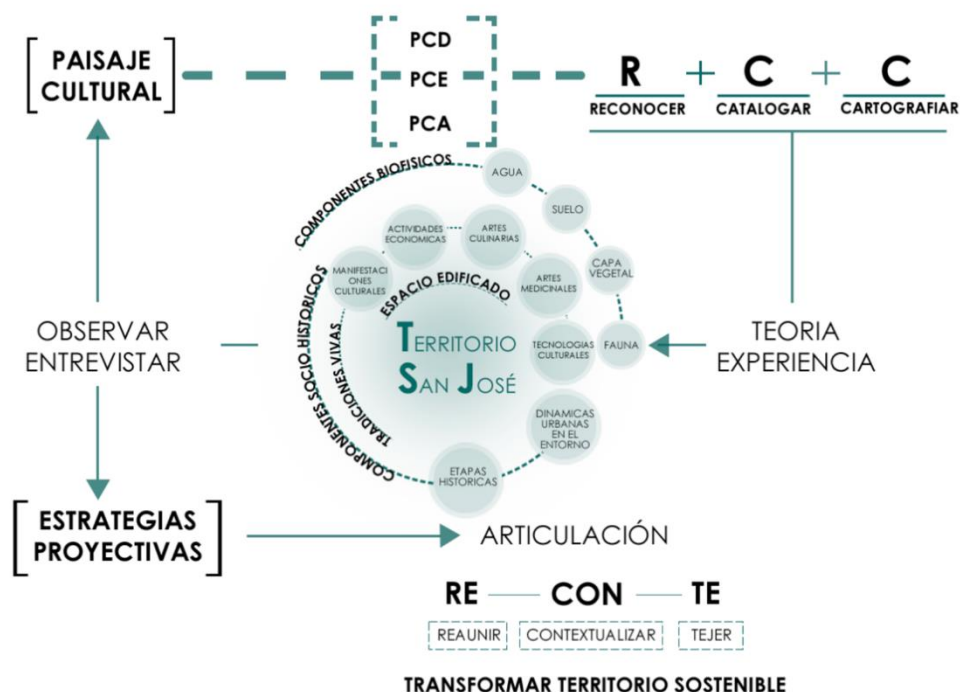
PAISAJE CULTURAL

PCD
PCE
PCA

R + C + C
RECONOCER CATALOGAR CARTOGRAFIAR

COMPONENTES BIOFISICOS

AGUA
SUELO
CAPA VEGETAL
FAUNA
ACTIVIDADES ECONOMICAS
ARTES CULINARIAS
ARTES MEDICINALES
MANIFESTACIONES CULTURALES
TECNOLOGIAS CULTURALES
DINAMICAS URBANAS EN EL ENTORNO
ETAPAS HISTORICAS

ESPACIO EDIFICADO
TRADICIONES VIVAS
COMPONENTES SOCIO-HISTORICOS

TERRITORIO SAN JOSÉ

OBSERVAR ENTREVISTAR

TEORIA EXPERIENCIA

ESTRATEGIAS PROYECTIVAS

ARTICULACIÓN

RE — CON — TE
REAUNIR CONTEXTUALIZAR TEJER

TRANSFORMAR TERRITORIO SOSTENIBLE